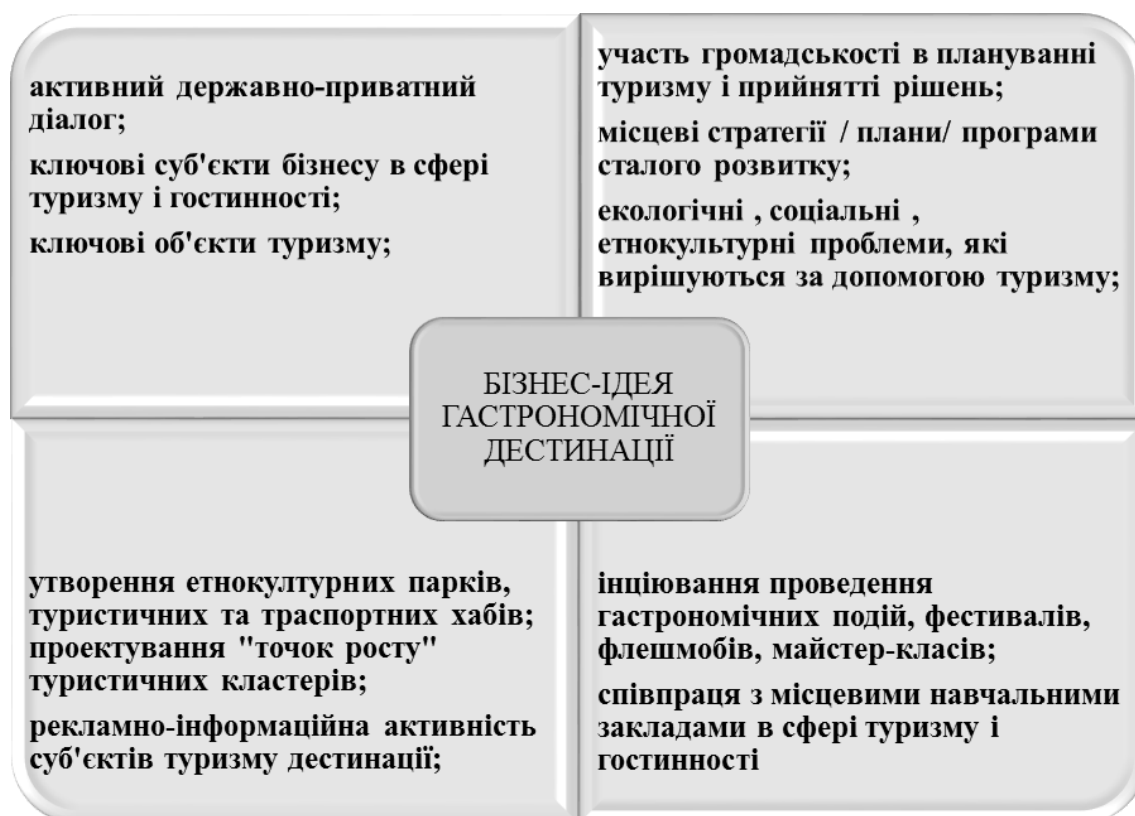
активний державно-приватний діалог;

ключові суб'єкти бізнесу в сфері туризму і гостинності;

ключові об'єкти туризму;

участь громадськості в плануванні туризму і прийнятті рішень;

місцеві стратегії / плани/ програми сталого розвитку;

екологічні , соціальні , етнокультурні проблеми, які вирішуються за допомогою туризму;

БІЗНЕС-ІДЕЯ ГАСТРОНОМІЧНОЇ ДЕСТИНАЦІЇ

утворення етнокултурних парків, туристичних та траспортних хабів; проектування "точок росту" туристичних кластерів;

рекламно-інформаційна активність суб'єктів туризму дестинації;

ініціювання проведення гастрономічних подій, фестивалів, флешмобів, майстер-класів;

співпраця з місцевими навчальними закладами в сфері туризму і гостинності